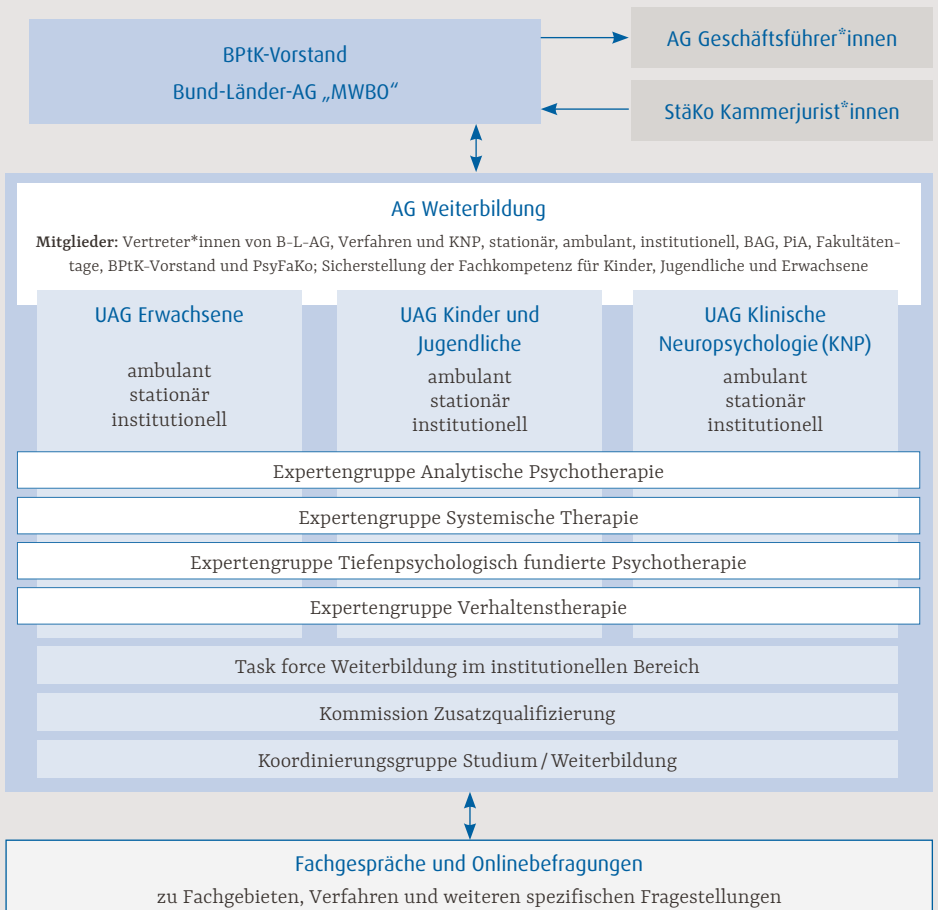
BPtK-Vorstand
Bund-Länder-AG „MWBO“

AG Geschäftsführer*innen

StäKo Kammerjurist*innen

AG Weiterbildung

**Mitglieder:** Vertreter*innen von B-L-AG, Verfahren und KNP, stationär, ambulant, institutionell, BAG, PiA, Fakultätentage, BPtK-Vorstand und PsyFaKo; Sicherstellung der Fachkompetenz für Kinder, Jugendliche und Erwachsene

UAG Erwachsene

ambulant
stationär
institutionell

UAG Kinder und Jugendliche

ambulant
stationär
institutionell

UAG Klinische Neuropsychologie (KNP)

ambulant
stationär
institutionell

Expertengruppe Analytische Psychotherapie

Expertengruppe Systemische Therapie

Expertengruppe Tiefenpsychologisch fundierte Psychotherapie

Expertengruppe Verhaltenstherapie

Task force Weiterbildung im institutionellen Bereich

Kommission Zusatzqualifizierung

Koordinierungsgruppe Studium / Weiterbildung

Fachgespräche und Onlinebefragungen
zu Fachgebieten, Verfahren und weiteren spezifischen Fragestellungen